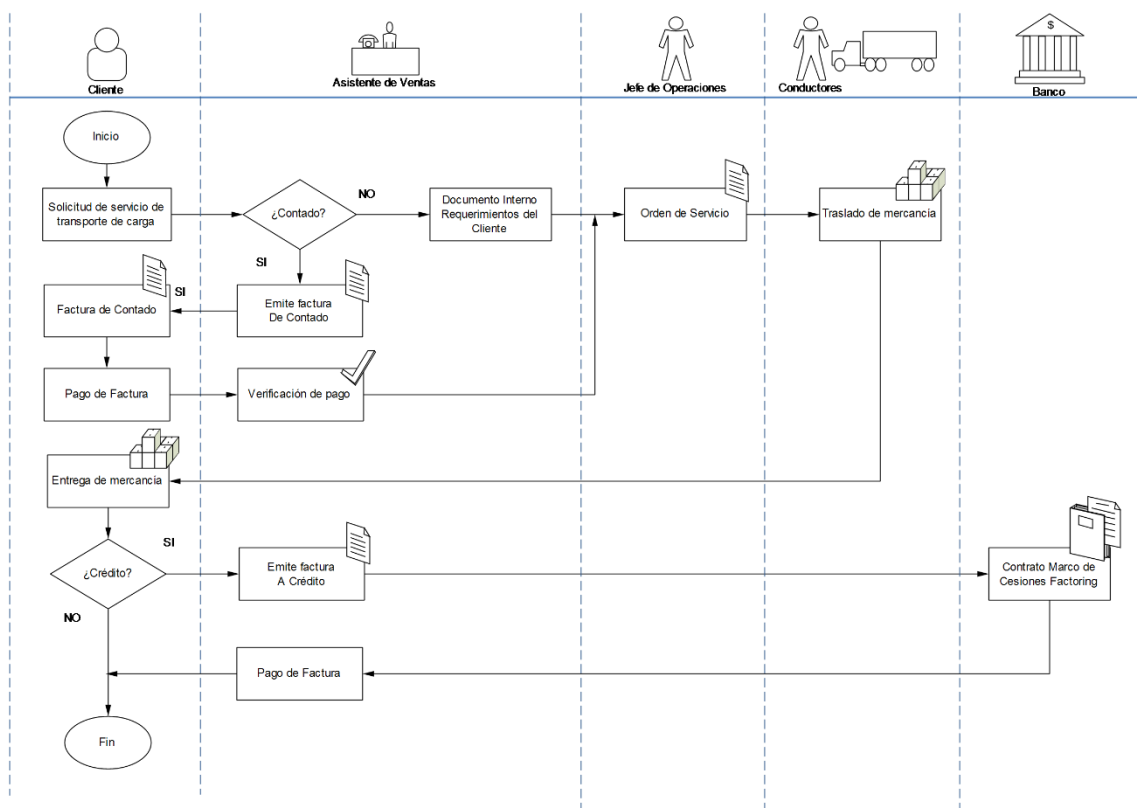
Cliente

Asistente de Ventas

Jefe de Operaciones

Conductores

Banco

$

Inicio

Solicitud de servicio de transporte de carga

¿Contado?

NO

Documento Interno Requerimientos del Cliente

Orden de Servicio

Traslado de mercancia

SI

Emite factura De Contado

SI

Factura de Contado

Pago de Factura

Verificación de pago

Entrega de mercancia

SI

¿Crédito?

Emite factura A Crédito

Contrato Marco de Cesiones Factoring

NO

Pago de Factura

Fin